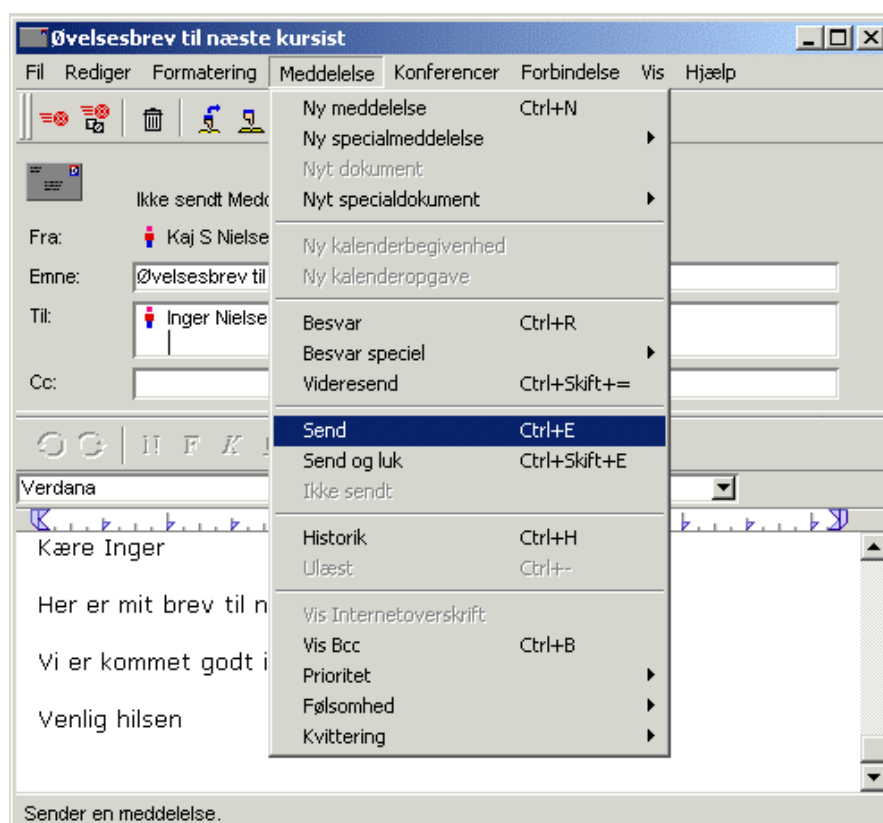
Øvelsesbrev til næste kursist

Fil Rediger Formatering Meddelelse Konferencer Forbindelse Vis Hjælp

Ikke sendt Medd

Fra: Kaj S Nielse

Emne: Øvelsesbrev til

Til: Inger Nielse

Cc:

Verdana

Kære Inger

Her er mit brev til n

Vi er kommet godt i

Venlig hilsen

| | |
|---|---|
| Ny meddelelse | Ctrl+N |
| Ny specialmeddelelse | ▶ |
| Nyt dokument | |
| Nyt specialdokument | ▶ |
| Ny kalenderbegivenhed | |
| Ny kalenderopgave | |
| Besvar | Ctrl+R |
| Besvar speciel | ▶ |
| Videresend | Ctrl+Skift+= |
| Send | Ctrl+E |
| Send og luk | Ctrl+Skift+E |
| Ikke sendt | |
| Historik | Ctrl+H |
| Ulæst | Ctrl+- |
| Vis Internetoverskrift | |
| Vis Bcc | Ctrl+B |
| Prioritet | ▶ |
| Følsomhed | ▶ |
| Kvittering | ▶ |

Sender en meddelelse.